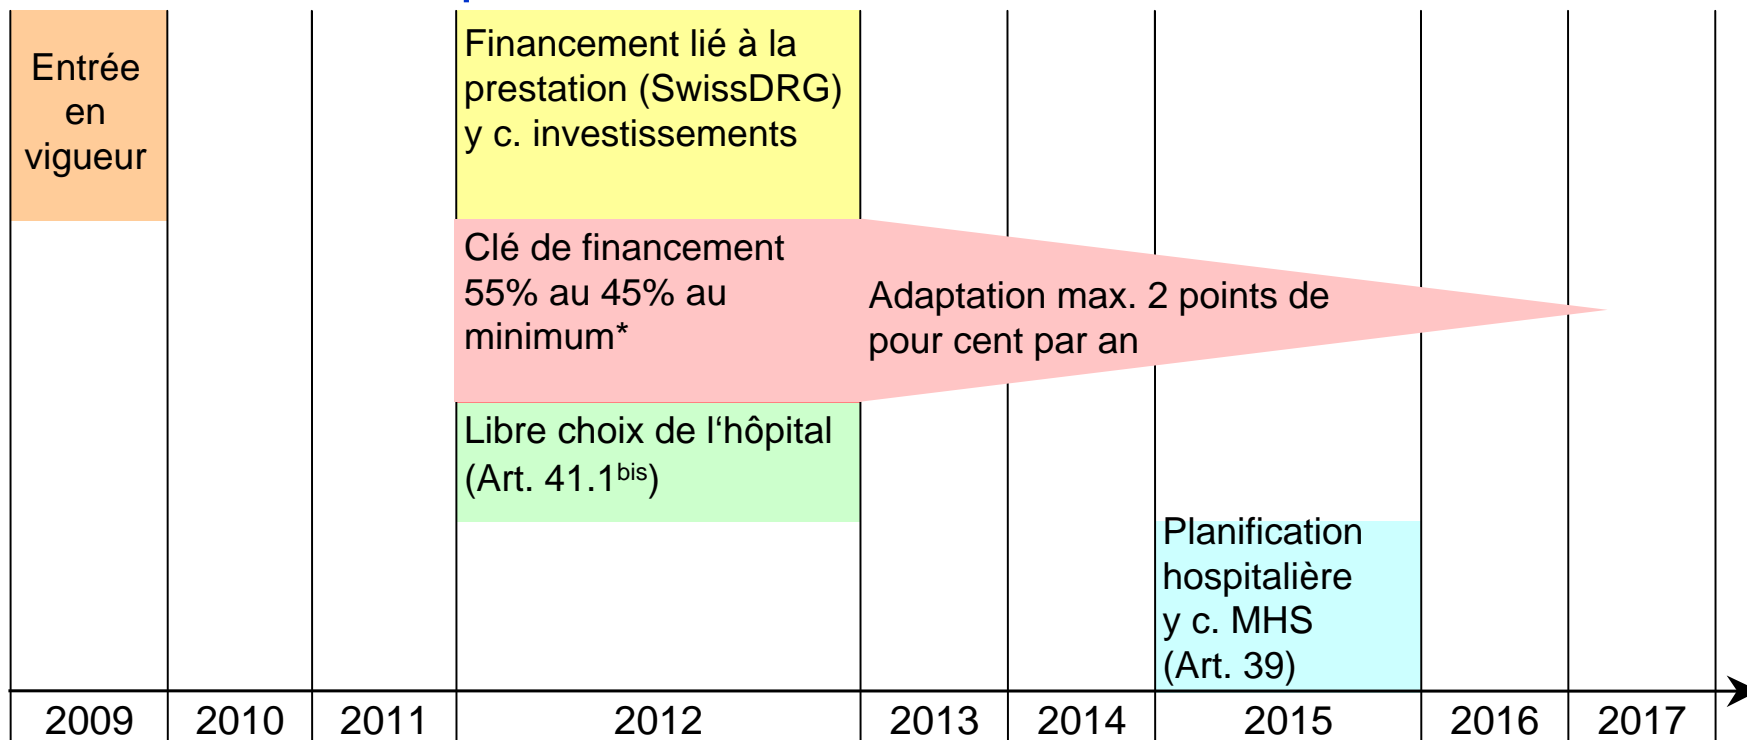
Entrée en vigueur

Financement lié à la prestation (SwissDRG) y c. investissements

Clé de financement 55% au 45% au minimum*

Adaptation max. 2 points de pour cent par an

Libre choix de l‘hôpital (Art. 41.1$^{bis}$)

Planification hospitalière y c. MHS (Art. 39)

| 2009 | 2010 | 2011 | 2012 | 2013 | 2014 | 2015 | 2016 | 2017 |
|---|---|---|---|---|---|---|---|---|